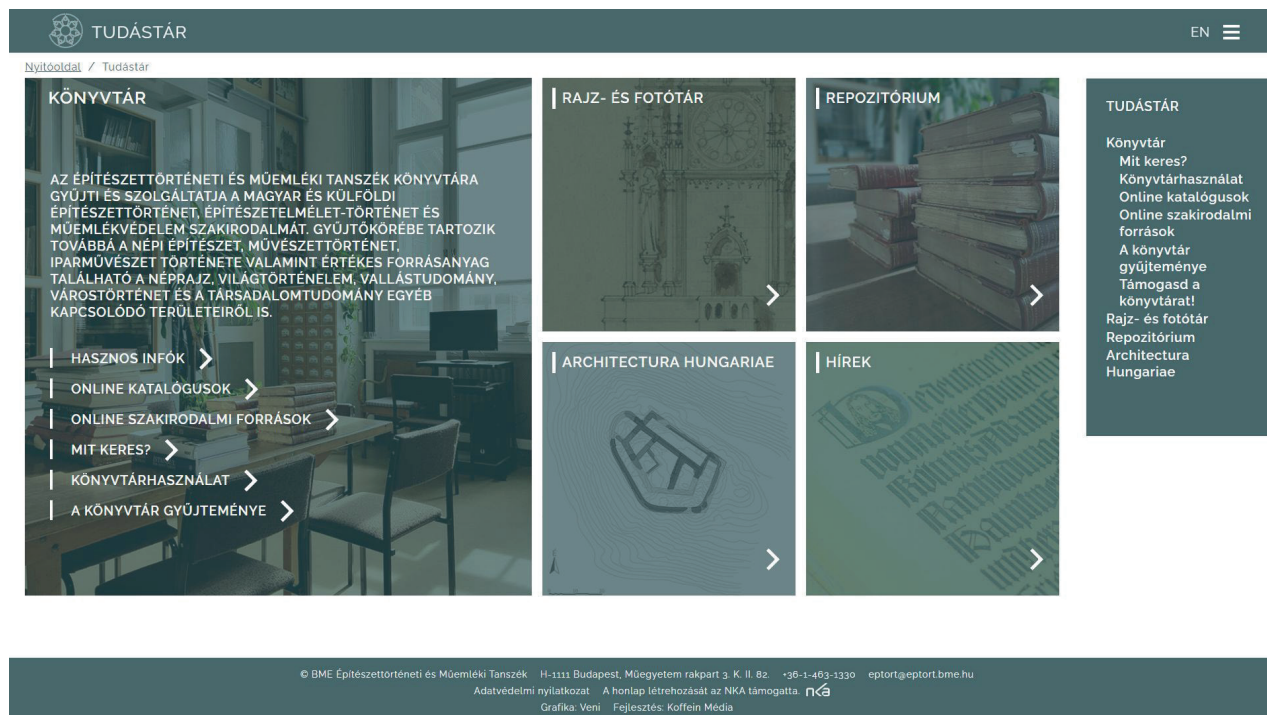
TUDÁSTÁR

EN

Nyitóoldal / Tudástár

KÖNYVTÁR

AZ ÉPÍTÉSZETTÖRTÉNETI ÉS MŰEMLÉKI TANSZÉK KÖNYVTÁRA GYŰJTI ÉS SZOLGÁLTATJA A MAGYAR ÉS KÜLFÖLDI ÉPÍTÉSZETTÖRTÉNET, ÉPÍTÉSZETELMÉLET-TÖRTÉNET ÉS MŰEMLÉKVÉDELEM SZAKIRODALMÁT. GYŰJTŐKÖRÉBE TARTOZIK TOVÁBBÁ A NÉPI ÉPÍTÉSZET, MŰVÉSZETTÖRTÉNET, IPARMŰVÉSZET TÖRTÉNETE VALAMINT ÉRTÉKES FORRÁSANYAG TALÁLHATÓ A NÉPRAJZ, VILÁGTÖRTÉNELEM, VALLÁSTUDOMÁNY, VÁROSTÖRTÉNET ÉS A TÁRSADALOMTUDOMÁNY EGYÉB KAPCSOLÓDÓ TERÜLETEIRŐL IS.

HASZNOS INFÓK
ONLINE KATALÓGUSOK
ONLINE SZAKIRODALMI FORRÁSOK
MIT KERES?
KÖNYVTÁRHASZNÁLAT
A KÖNYVTÁR GYŰJTEMÉNYE

RAJZ- ÉS FOTÓTÁR

REPOZITÓRIUM

ARCHITECTURA HUNGARIAE

HÍREK

TUDÁSTÁR

Könyvtár
Mit keres?
Könyvtárhasználat
Online katalógusok
Online szakirodalmi források
A könyvtár gyűjteménye
Támogasd a könyvtárat!
Rajz- és fotótár
Repozitórium
Architectura Hungariae

© BME Építészettörténeti és Műemléki Tanszék H-1111 Budapest, Műegyetem rakpart 3. K. II. 82. +36-1-463-1330 eptort@eptort.bme.hu
Adatvédelmi nyilatkozat A honlap létrehozását az NKA támogatta. nka
Grafika: Veni Fejlesztés: Koffein Média